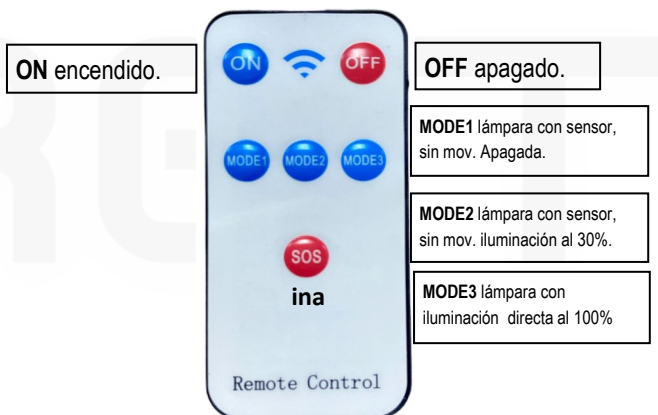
ON encendido.

ON

OFF

OFF apagado.

MODE1

MODE2

MODE3

MODE1 lámpara con sensor, sin mov. Apagada.

MODE2 lámpara con sensor, sin mov. iluminación al 30%.

SOS

ina

MODE3 lámpara con iluminación directa al 100%

Remote Control